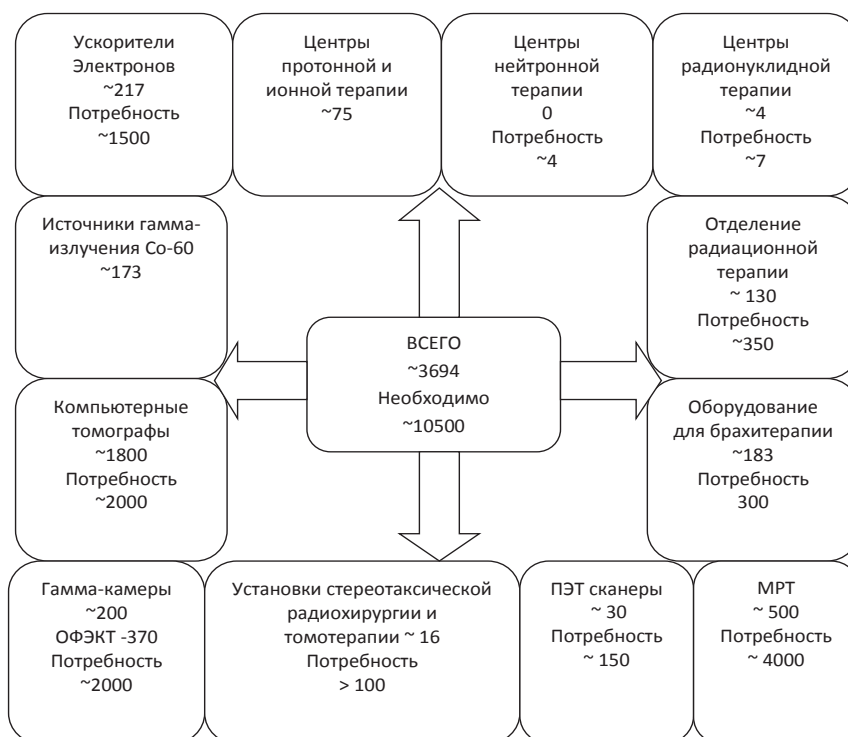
Ускорители Электронов ~217 Потребность ~1500

Центры протонной и ионной терапии ~75

Центры нейтронной терапии 0 Потребность ~4

Центры радионуклидной терапии ~4 Потребность ~7

Источники гамма-излучения Со-60 ~173

ВСЕГО ~3694 Необходимо ~10500

Отделение радиационной терапии ~ 130 Потребность ~350

Компьютерные томографы ~1800 Потребность ~2000

Оборудование для брахитерапии ~183 Потребность 300

Гамма-камеры ~200 ОФЭКТ -370 Потребность ~2000

Установки стереотаксической радиохирургии и томотерапии ~ 16 Потребность > 100

ПЭТ сканеры ~ 30 Потребность ~ 150

МРТ ~ 500 Потребность ~ 4000